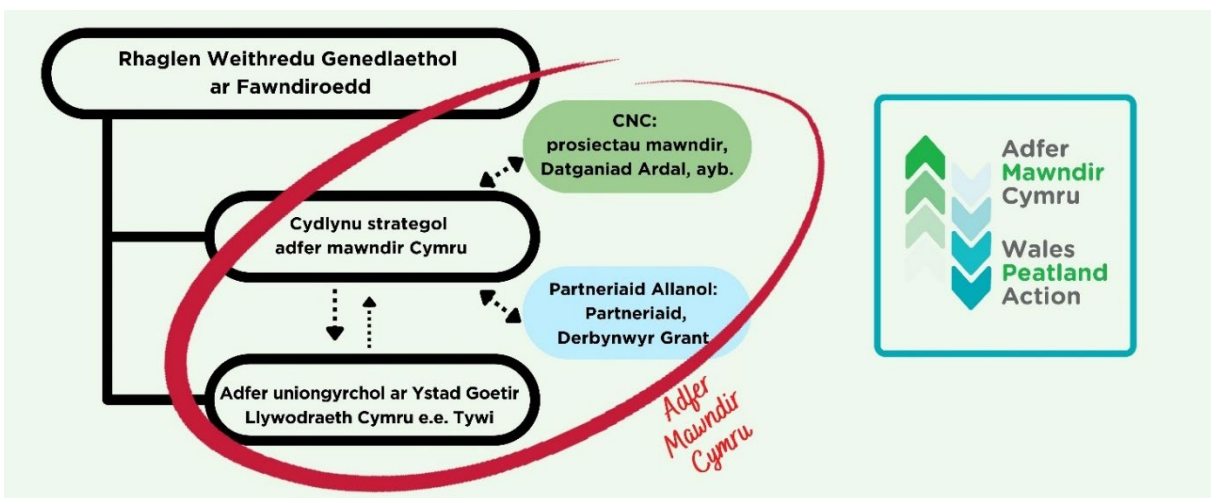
Rhaglen Weithredu Genedlaethol ar Fawndiroedd

CNC: prosiectau mawndir, Datganiad Ardal, ayb.

Cydlynu strategol adfer mawndir Cymru

Partneriaid Allanol: Partneriaid, Derbynwyr Grant

Adfer uniongyrchol ar Ystad Goetir Llywodraeth Cymru e.e. Tywi

Adfer Mawndir Cymru

Adfer Mawndir Cymru

Wales Peatland Action